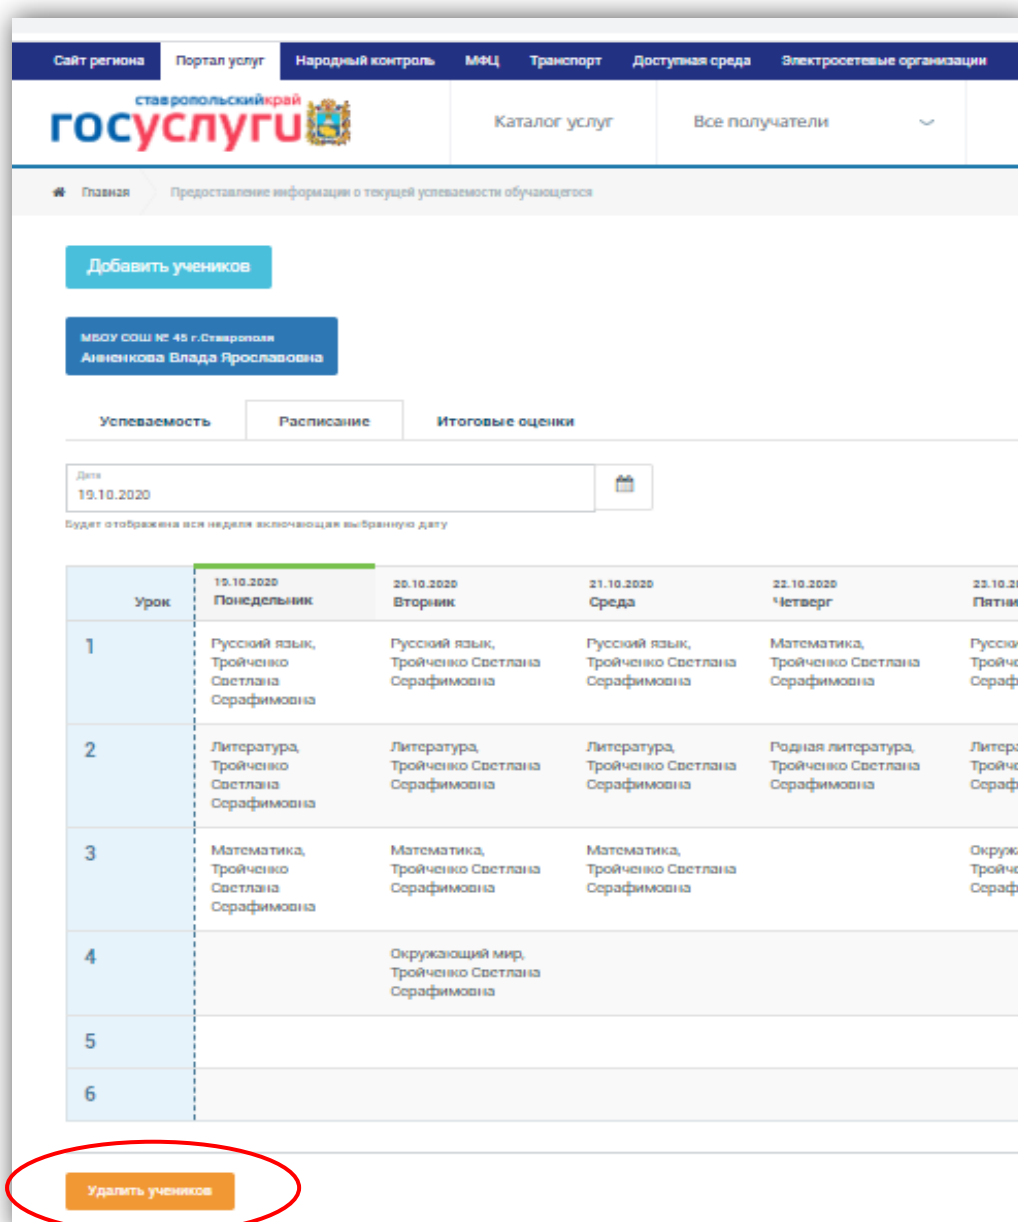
Сайт региона Портал услуг Народный контроль МФЦ Транспорт Доступная среда Электросетевые организации

ставропольскийкрай госуслуги

Каталог услуг Все получатели

Главная Предоставление информации о текущей успеваемости обучающегося

Добавить учеников

МБОУ СОШ № 45 г.Ставрополя
Анненкова Влада Ярославовна

Успеваемость Расписание Итоговые оценки

Дата
19.10.2020

Будет отображена вся неделя включающая выбранную дату

| Урок | 19.10.2020 Понедельник | 20.10.2020 Вторник | 21.10.2020 Среда | 22.10.2020 Четверг | 23.10.2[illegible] Пятни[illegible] |
|---|---|---|---|---|---|
| 1 | Русский язык, Тройченко Светлана Серафимовна | Русский язык, Тройченко Светлана Серафимовна | Русский язык, Тройченко Светлана Серафимовна | Математика, Тройченко Светлана Серафимовна | Русск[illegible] Тройче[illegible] Сераф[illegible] |
| 2 | Литература, Тройченко Светлана Серафимовна | Литература, Тройченко Светлана Серафимовна | Литература, Тройченко Светлана Серафимовна | Родная литература, Тройченко Светлана Серафимовна | Литера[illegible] Тройче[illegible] Сераф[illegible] |
| 3 | Математика, Тройченко Светлана Серафимовна | Математика, Тройченко Светлана Серафимовна | Математика, Тройченко Светлана Серафимовна | | Окруж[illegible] Тройче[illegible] Сераф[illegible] |
| 4 | | Окружающий мир, Тройченко Светлана Серафимовна | | | |
| 5 | | | | | |
| 6 | | | | | |

Удалить учеников